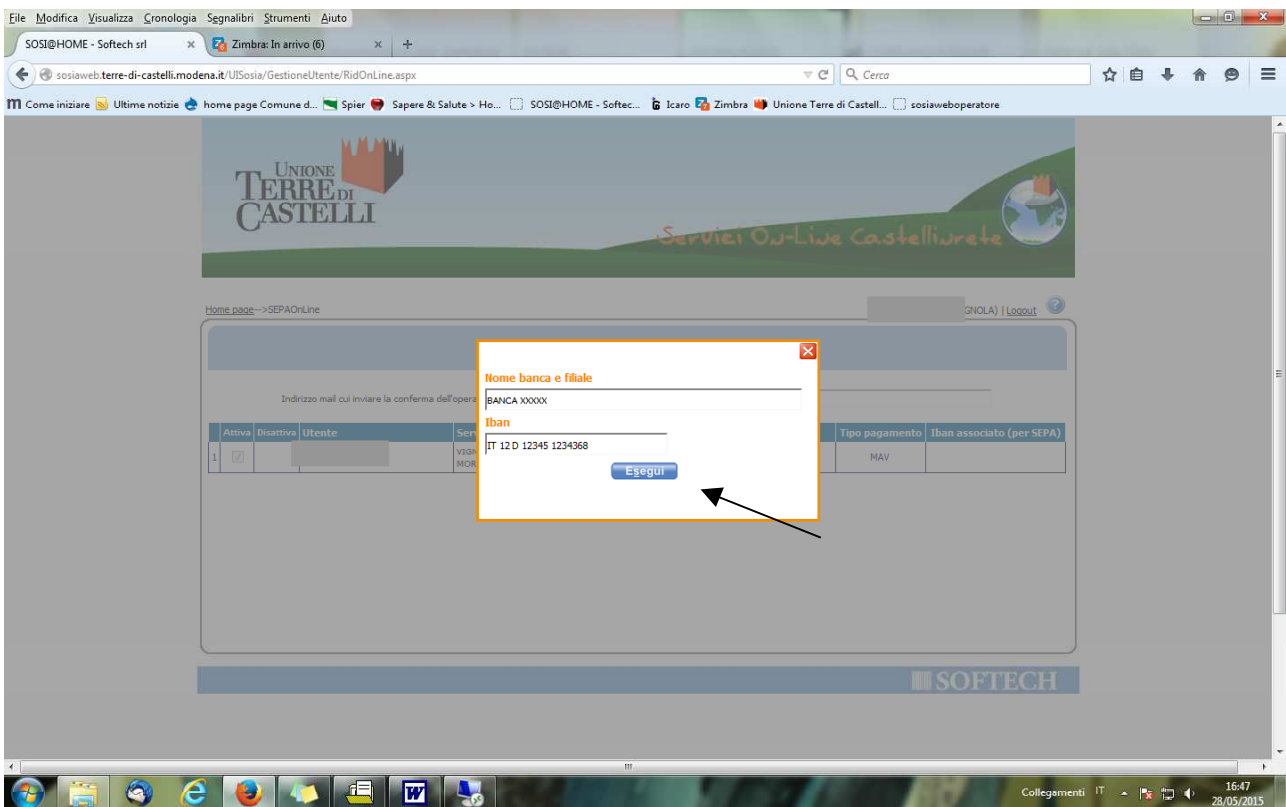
File Modifica Visualizza Cronologia Segnalibri Strumenti Aiuto

SOSI@HOME - Softech srl ×
Zimbra: In arrivo (6) ×
+

sosiaweb.terre-di-castelli.modena.it/UISosia/GestioneUtente/RidOnLine.aspx

Cerca

Come iniziare
Ultime notizie
home page Comune d...
Spier
Sapere & Salute > Ho...
SOSI@HOME - Softec...
Icaro
Zimbra
Unione Terre di Castell...
sosiawebooperatore

UNIONE TERRE DI CASTELLI

Servizi On-Line Castellinrete

Home page-->SEPAOnLine

GNOLA) | Logout

Indirizzo mail cui inviare la conferma dell'opera

| | Attiva | Disattiva | Utente | Serv | Tipo pagamento | Iban associato (per SEPA) |
|---|---|---|---|---|---|---|
| 1 | | | | VIGN MOR | MAV | |

Nome banca e filiale
BANCA XXXXX
Iban
IT 12 D 12345 1234368
Esegui

SOFTECH

Collegamenti IT
16:47
28/05/2015